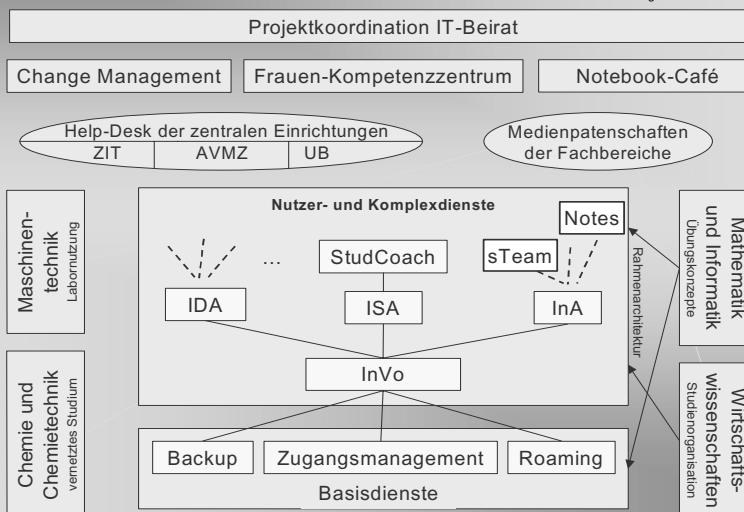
Projektkoordination IT-Beirat

Change Management

Frauen-Kompetenzzentrum

Notebook-Café

Help-Desk der zentralen Einrichtungen

ZIT | AVMZ | UB

Medienpatenschaften der Fachbereiche

Maschinentechnik
Labornutzung

Chemie und Chemietechnik
vernetztes Studium

Nutzer- und Komplexdienste

Notes

sTeam

StudCoach

...

IDA

ISA

InA

Rahmenarchitektur

InVo

Backup

Zugangsmanagement

Roaming

Basisdienste

Mathematik und Informatik
Übungskonzepte

Wirtschaftswissenschaften
Studienorganisation